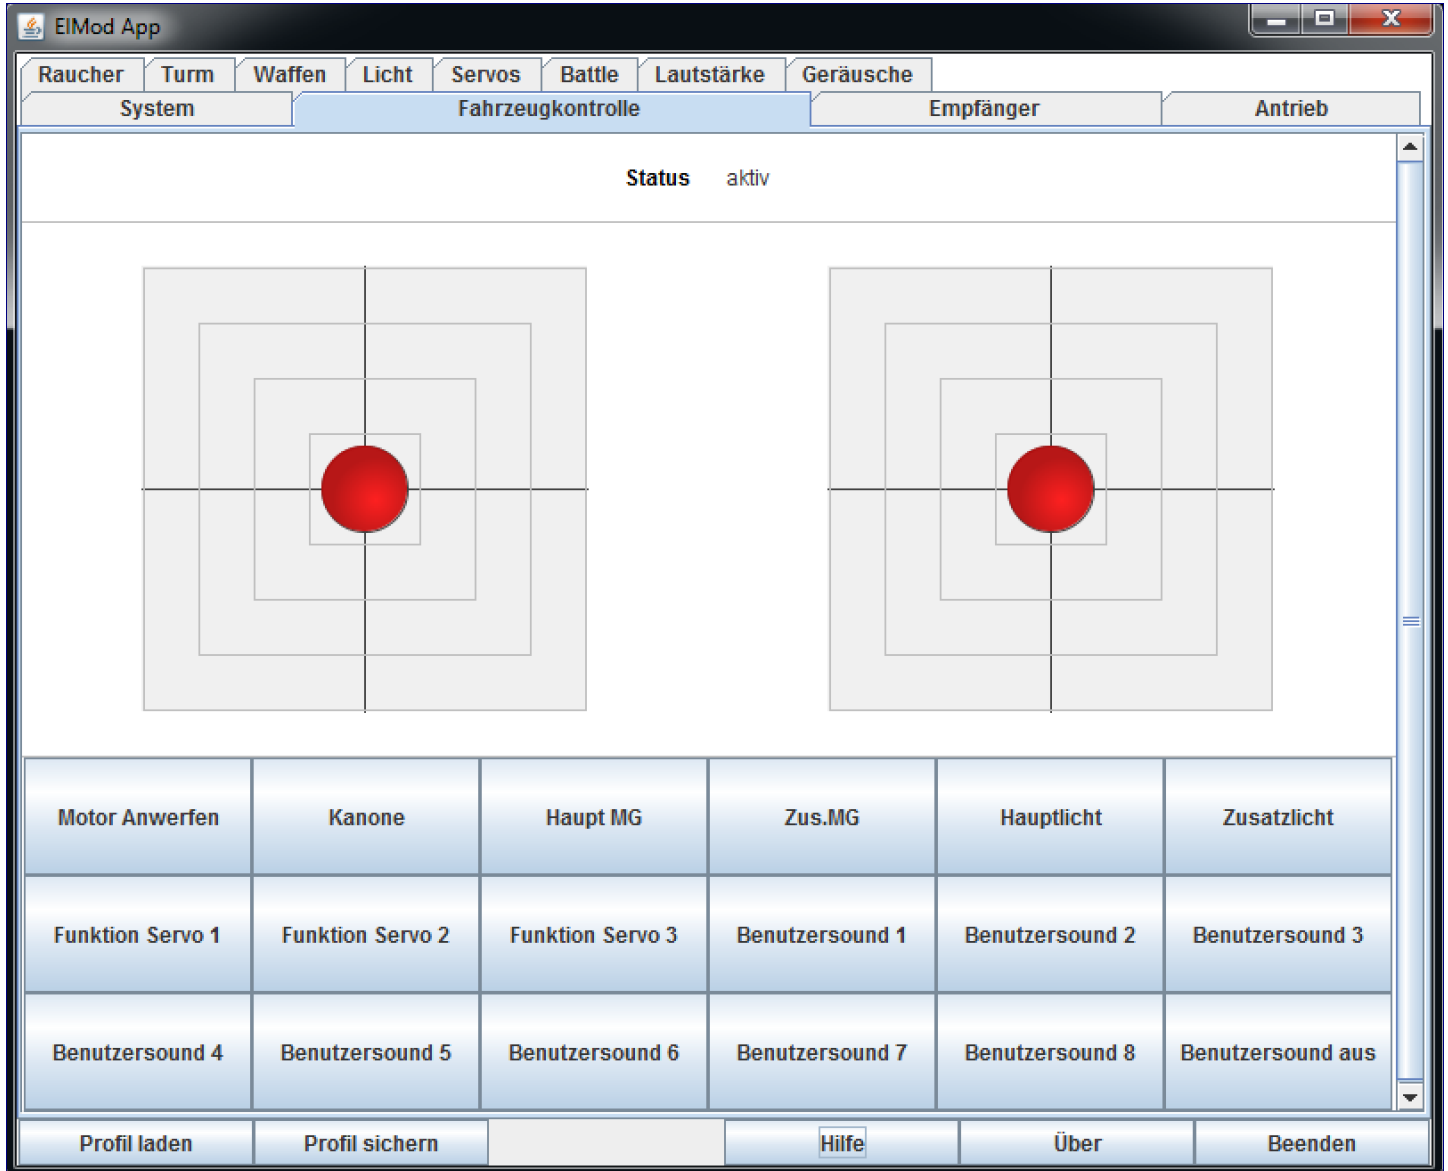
ElMod App

Raucher | Turm | Waffen | Licht | Servos | Battle | Lautstärke | Geräusche

System | Fahrzeugkontrolle | Empfänger | Antrieb

Status aktiv

| Motor Anwerfen | Kanone | Haupt MG | Zus.MG | Hauptlicht | Zusatzlicht |
|---|---|---|---|---|---|
| Funktion Servo 1 | Funktion Servo 2 | Funktion Servo 3 | Benutzersound 1 | Benutzersound 2 | Benutzersound 3 |
| Benutzersound 4 | Benutzersound 5 | Benutzersound 6 | Benutzersound 7 | Benutzersound 8 | Benutzersound aus |

Profil laden | Profil sichern | Hilfe | Über | Beenden